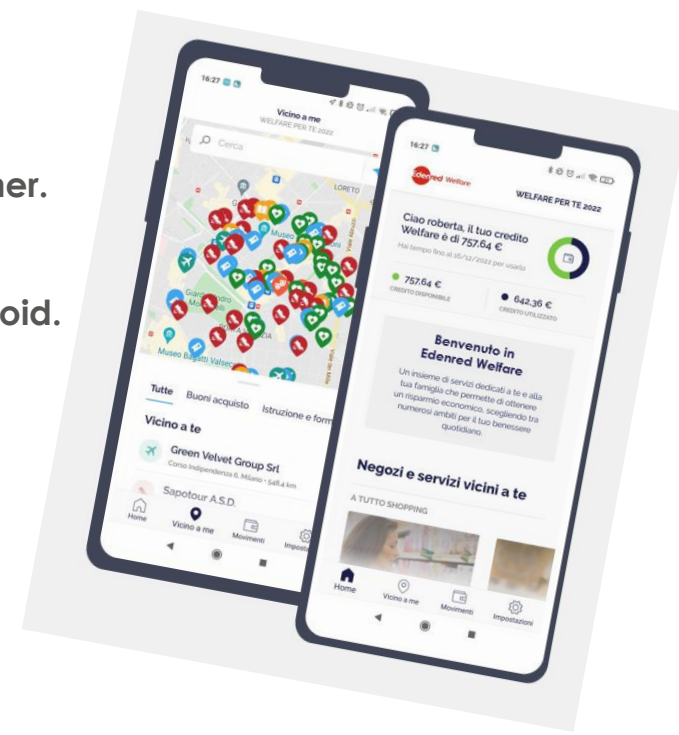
ner.

oid.

16:27

Vicino a me
WELFARE PER TE 2022

Cerca

LORETO

Museo

Museo Bagatti Valsecchi

Tutte Buoni acquisto Istruzione e form

Vicino a te

Green Velvet Group Srl
Corso Indipendenza 6, Milano • 548,4 km

Sapotour A.S.D.

Home Vicino a me Movimenti Impost

16:27

Edenred Welfare

WELFARE PER TE 2022

Ciao roberta, il tuo credito Welfare è di 757.64 €
Hai tempo fino al 16/12/2022 per usarlo

757.64 €
CREDITO DISPONIBILE

642.36 €
CREDITO UTILIZZATO

Benvenuto in Edenred Welfare

Un insieme di servizi dedicati a te e alla tua famiglia che permette di ottenere un risparmio economico, scegliendo tra numerosi ambiti per il tuo benessere quotidiano.

Negozi e servizi vicini a te

A TUTTO SHOPPING

Home Vicino a me Movimenti Impostazioni